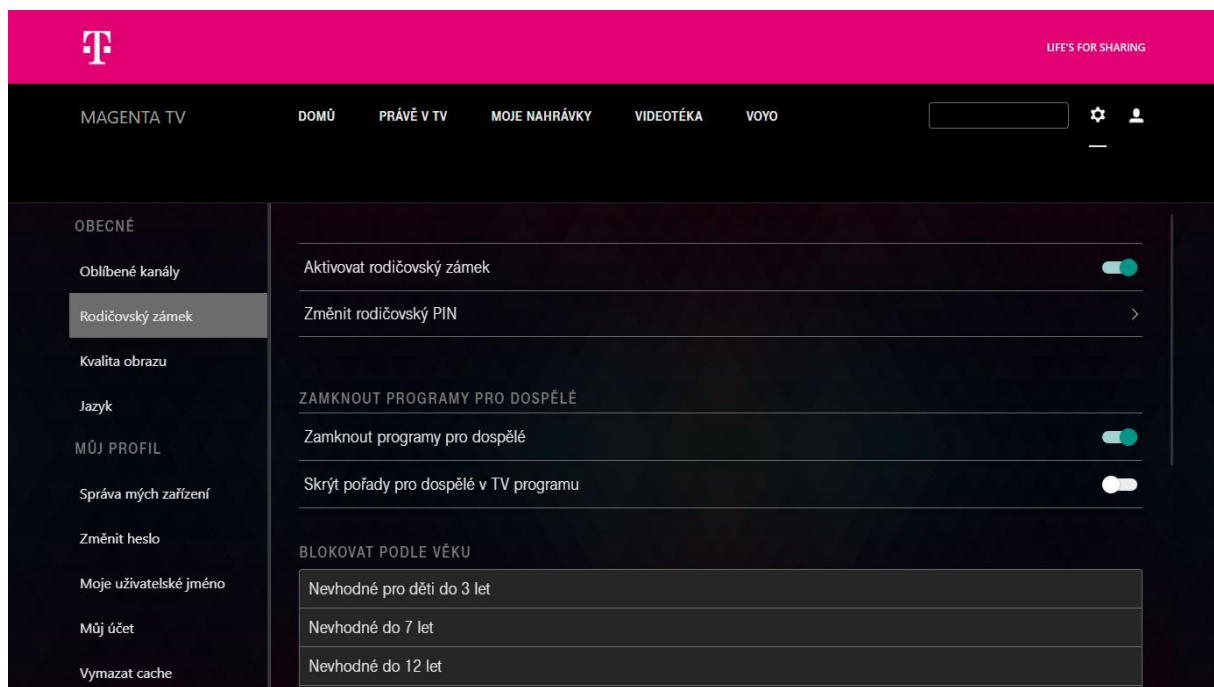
T

LIFE'S FOR SHARING

MAGENTA TV

DOMŮ PRÁVĚ V TV MOJE NAHRÁVKY VIDEOTÉKA VOYO

OBECNÉ

Oblíbené kanály

Rodičovský zámek

Kvalita obrazu

Jazyk

MŮJ PROFIL

Správa mých zařízení

Změnit heslo

Moje uživatelské jméno

Můj účet

Vymazat cache

Aktivovat rodičovský zámek

Změnit rodičovský PIN

ZAMKNOUT PROGRAMY PRO DOSPĚLÉ

Zamknout programy pro dospělé

Skrýt pořady pro dospělé v TV programu

BLOKOVAT PODLE VĚKU

Nevhodné pro děti do 3 let

Nevhodné do 7 let

Nevhodné do 12 let